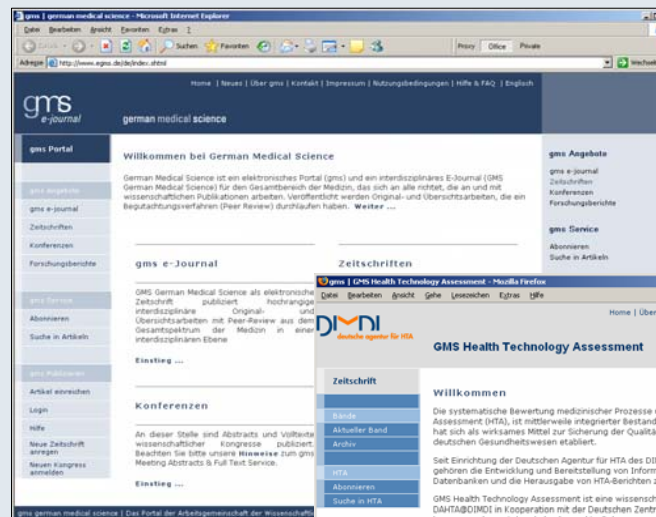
gms | german medical science - Microsoft Internet Explorer

Datei Bearbeiten Ansicht Favoriten Extras ?

Zurück Suchen Favoriten

Privacy Office Private

Adresse http://www.egms.de/de/index.shtml

Wechseln

gms e-journal

german medical science

Home | Neues | Über gms | Kontakt | Impressum | Nutzungsbedingungen | Hilfe & FAQ | Englisch

gms Portal

gms Angebote

gms e-Journal

Zeitschriften

Konferenzen

Forschungsberichte

gms Service

Abonnieren

Suche in Artikeln

gms Publizieren

Artikel einreichen

Login

Hilfe

Neue Zeitschrift anregen

Neuen Kongress anmelden

Willkommen bei German Medical Science

German Medical Science ist ein elektronisches Portal (gms) und ein interdisziplinäres E-Journal (GMS German Medical Science) für den Gesamtbereich der Medizin, das sich an alle richtet, die an und mit wissenschaftlichen Publikationen arbeiten. Veröffentlicht werden Original- und Übersichtsarbeiten, die ein Begutachtungsverfahren (Peer Review) durchlaufen haben. Weiter ...

gms e-Journal

GMS German Medical Science als elektronische Zeitschrift publiziert hochrangige interdisziplinäre Original- und Übersichtsarbeiten mit Peer-Review aus dem Gesamtspektrum der Medizin in einer interdisziplinären Ebene

Einstieg ...

Zeitschriften

Konferenzen

An dieser Stelle sind Abstracts und Volltexte wissenschaftlicher Kongresse publiziert. Beachten Sie bitte unsere Hinweise zum gms Meeting Abstracts & Full Text Service.

Einstieg ...

gms Angebote

gms e-Journal

Zeitschriften

Konferenzen

Forschungsberichte

gms Service

Abonnieren

Suche in Artikeln

gms german medical science | Das Portal der Arbeitsgemeinschaft der Wissenschaftl

gms | GMS Health Technology Assessment - Mozilla Firefox

Datei Bearbeiten Ansicht Gehe Lesezeichen Extras Hilfe

DIMDI deutsche agentur für HTA

Home | Über

GMS Health Technology Assessment

Zeitschrift

Bände

Aktueller Band

Archiv

HTA

Abonnieren

Suche in HTA

Willkommen

Die systematische Bewertung medizinischer Prozesse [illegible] Assessment (HTA), ist mittlerweile integrierter Bestand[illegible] hat sich als wirksames Mittel zur Sicherung der Qualitä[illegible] deutschen Gesundheitswesen etabliert.

Seit Einrichtung der Deutschen Agentur für HTA des DI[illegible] gehören die Entwicklung und Bereitstellung von Inform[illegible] Datenbanken und die Herausgabe von HTA-Berichten z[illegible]

GMS Health Technology Assessment ist eine wissensch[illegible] DAHTA@DIMDI in Kooperation mit der Deutschen Zentr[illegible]